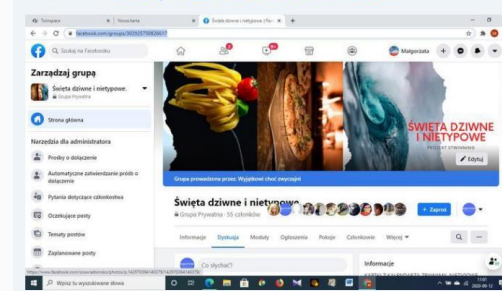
Tolmapea
Nowa karta
Święta dziwne i nietypowe | Face
facebook.com/groups/302925758826617

Szukaj na Facebooku
Małgorzata

Zarządzaj grupą
Święta dziwne i nietypowe.
Grupa Prywatna
Strona główna
Narzędzia dla administratora
Prośby o dołączenie
Automatyczne zatwierdzanie próśb o dołączenie
Pytania dotyczące członkostwa
Oczekujące posty
Tematy postów
Zaplanowane posty

ŚWIĘTA DZIWNE I NIETYPOWE
PROJEKT ETWINNING
Edytuj
Grupa prowadzona przez: Wyjątkowi choć zwyczajni

Święta dziwne i nietypowe.
Grupa Prywatna · 55 członków
+ Zaproś
Informacje
Dyskusja
Moduły
Ogłoszenia
Pokoje
Członkowie
Więcej
Co słychać?
Informacje

Wpisz tu wyszukiwane słowa